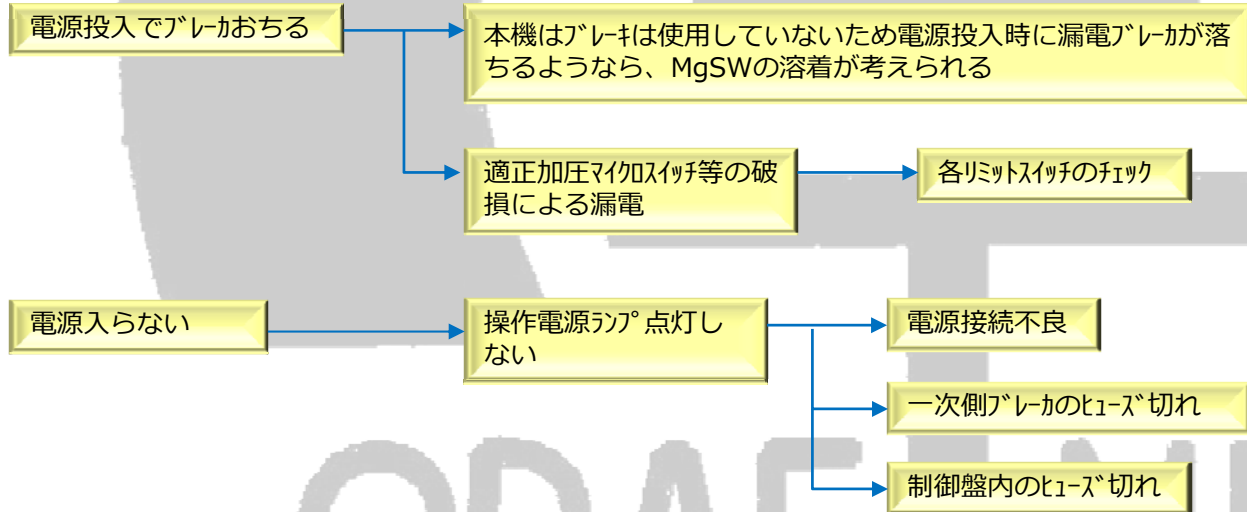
電源投入でﾌﾞﾚｰｶおちる

本機はﾌﾞﾚｰｷは使用していないため電源投入時に漏電ﾌﾞﾚｰｶが落ちるようなら、MgSWの溶着が考えられる

適正加圧ﾏｲｸﾛｽｲｯﾁ等の破損による漏電

各ﾘﾐｯﾄｽｲｯﾁのﾁｪｯｸ

電源入らない

操作電源ﾗﾝﾌﾟ点灯しない

電源接続不良

一次側ﾌﾞﾚｰｶのﾋｭｰｽﾞ切れ

制御盤内のﾋｭｰｽﾞ切れ